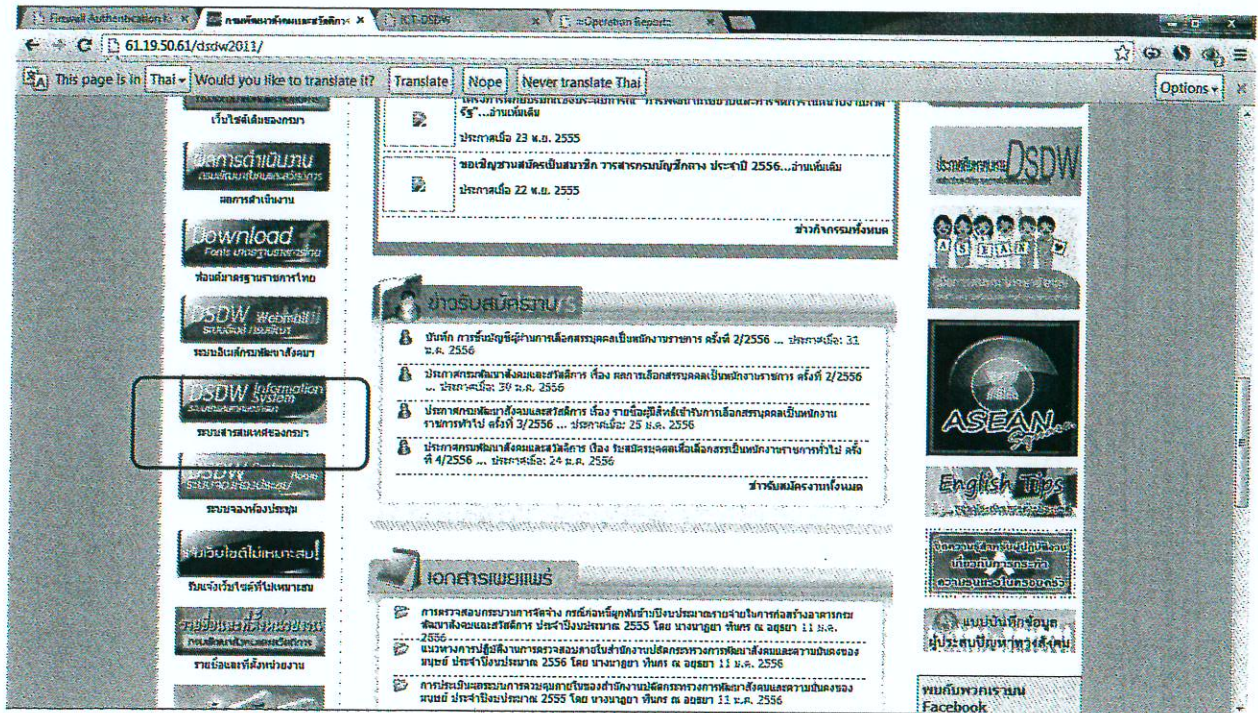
Firewall Authentication | กรมพัฒนาสังคมและสวัสดิการ | ICT-DSDW | Operation Reports

61.19.50.61/dsdw2011/

This page is in Thai ▾ Would you like to translate it? Translate Nope Never translate Thai Options ▾

เว็บไซต์เดิมของกรม

ผลการดำเนินงาน
ผลการดำเนินงาน

Download Fonts
ฟอนต์มาตรฐานราชการไทย

DSDW Webmail
ระบบอีเมล์กรมพัฒนาสังคม

DSDW Information System
ระบบสารสนเทศของกรม

DSDW
ระบบจองห้องประชุม

แจ้งเว็บไซต์ไม่เหมาะสม!
รับแจ้งเว็บไซต์ที่ไม่เหมาะสม

รายชื่อและที่ตั้งหน่วยงาน

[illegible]...อ่านเพิ่มเติม
ประกาศเมื่อ 23 พ.ย. 2555

ขอเชิญชวนสมัครเป็นสมาชิก วารสารกรมบัญชีกลาง ประจำปี 2556...อ่านเพิ่มเติม
ประกาศเมื่อ 22 พ.ย. 2555

ข่าวกิจกรรมทั้งหมด

ข่าวรับสมัครงาน

บันทึก การขึ้นบัญชีผู้ผ่านการเลือกสรรบุคคลเป็นพนักงานราชการ ครั้งที่ 2/2556 ... ประกาศเมื่อ: 31 ม.ค. 2556

ประกาศกรมพัฒนาสังคมและสวัสดิการ เรื่อง ผลการเลือกสรรบุคคลเป็นพนักงานราชการ ครั้งที่ 2/2556 ... ประกาศเมื่อ: 30 ม.ค. 2556

ประกาศกรมพัฒนาสังคมและสวัสดิการ เรื่อง รายชื่อผู้มีสิทธิ์เข้ารับการเลือกสรรบุคคลเป็นพนักงานราชการทั่วไป ครั้งที่ 3/2556 ... ประกาศเมื่อ: 25 ม.ค. 2556

ประกาศกรมพัฒนาสังคมและสวัสดิการ เรื่อง รับสมัครบุคคลเพื่อเลือกสรรเป็นพนักงานราชการทั่วไป ครั้งที่ 4/2556 ... ประกาศเมื่อ: 24 ม.ค. 2556

ข่าวรับสมัครงานทั้งหมด

เอกสารเผยแพร่

การตรวจสอบกระบวนการจัดจ้าง กรณีก่อหนี้ผูกพันข้ามปีงบประมาณรายจ่ายในการก่อสร้างอาคารกรมพัฒนาสังคมและสวัสดิการ ประจำปีงบประมาณ 2555 โดย นางนาฏยา ทันคร ณ อยุธยา 11 ม.ค. 2556

แนวทางการปฏิบัติงานการตรวจสอบภายในสำนักงานปลัดกระทรวงการพัฒนาสังคมและความมั่นคงของมนุษย์ ประจำปีงบประมาณ 2556 โดย นางนาฏยา ทันคร ณ อยุธยา 11 ม.ค. 2556

การประเมินและระบบการควบคุมภายในของสำนักงานปลัดกระทรวงการพัฒนาสังคมและความมั่นคงของมนุษย์ ประจำปีงบประมาณ 2555 โดย นางนาฏยา ทันคร ณ อยุธยา 11 ม.ค. 2556

DSDW

ASEAN

ASEAN

English Tips

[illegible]

แบบบันทึกข้อมูล ผู้ประสบปัญหาทางสังคม

พบกับพวกเราบน Facebook